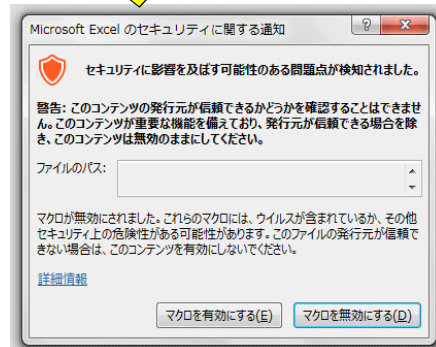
Microsoft Excel のセキュリティに関する通知

?

X

セキュリティに影響を及ぼす可能性のある問題点が検知されました。

警告: このコンテンツの発行元が信頼できるかどうかを確認することはできません。このコンテンツが重要な機能を備えており、発行元が信頼できる場合を除き、このコンテンツは無効のままにしてください。

ファイルのパス:

マクロが無効にされました。これらのマクロには、ウイルスが含まれているか、その他セキュリティ上の危険性がある可能性があります。このファイルの発行元が信頼できない場合は、このコンテンツを有効にしないでください。

詳細情報

マクロを有効にする(E)

マクロを無効にする(D)